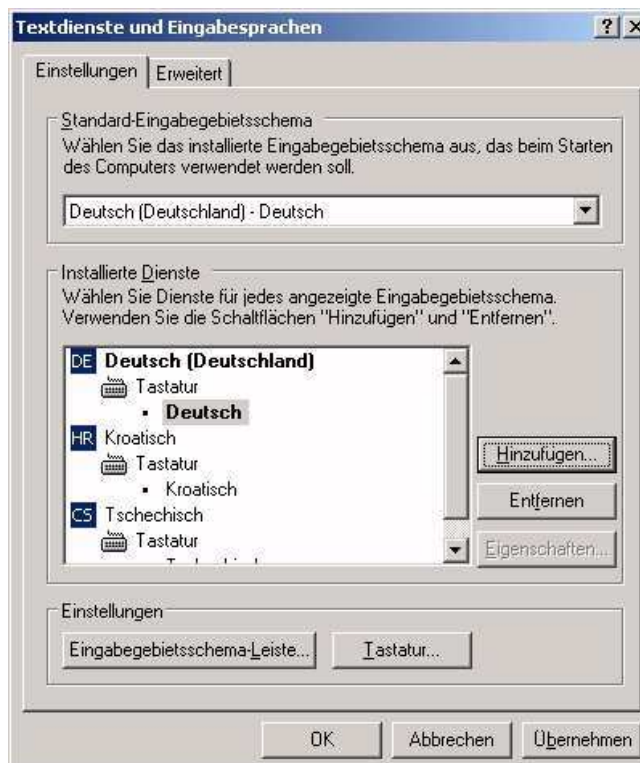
Textdienste und Eingabesprachen ? X

Einstellungen | Erweitert

Standard-Eingabegebietsschema
Wählen Sie das installierte Eingabegebietsschema aus, das beim Starten des Computers verwendet werden soll.

Deutsch (Deutschland) - Deutsch

Installierte Dienste
Wählen Sie Dienste für jedes angezeigte Eingabegebietsschema. Verwenden Sie die Schaltflächen "Hinzufügen" und "Entfernen".

DE Deutsch (Deutschland)
Tastatur
• Deutsch
HR Kroatisch
Tastatur
• Kroatisch
CS Tschechisch
Tastatur
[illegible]

Hinzufügen...
Entfernen
Eigenschaften...

Einstellungen
Eingabegebietsschema-Leiste...
Tastatur...

OK Abbrechen Übernehmen